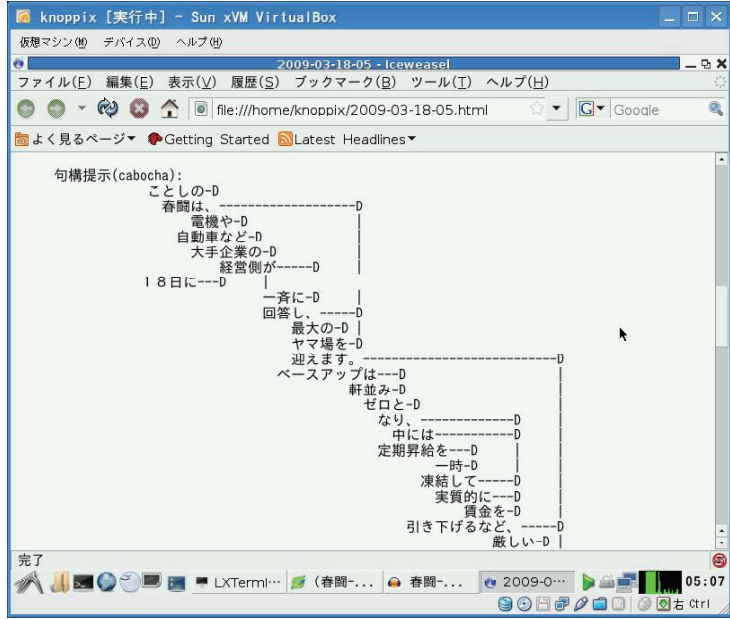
knoppix [実行中] - Sun xVM VirtualBox
仮想マシン(M) デバイス(D) ヘルプ(H)
2009-03-18-05 - Iceweasel
ファイル(F) 編集(E) 表示(V) 履歴(S) ブックマーク(B) ツール(T) ヘルプ(H)
file:///home/knoppix/2009-03-18-05.html
Google
よく見るページ▾ Getting Started Latest Headlines▾

句構提示(cabocha):
ことしの-D
春闘は、--------------------D
電機や-D |
自動車など-D |
大手企業の-D |
経営側が-----D |
１８日に---D |
一斉に-D |
回答し、-----D
最大の-D |
ヤマ場を-D
迎えます。----------------------------D
ベースアップは---D |
軒並み-D |
ゼロと-D |
なり、-------------D |
中には-----------D |
定期昇給を---D | |
一時-D | |
凍結して-----D |
実質的に---D |
賃金を-D |
引き下げるなど、-----D
厳しい-D |

完了
LXTermi··· (春闘-... 春闘-... 2009-0··· 05:07
右 Ctrl